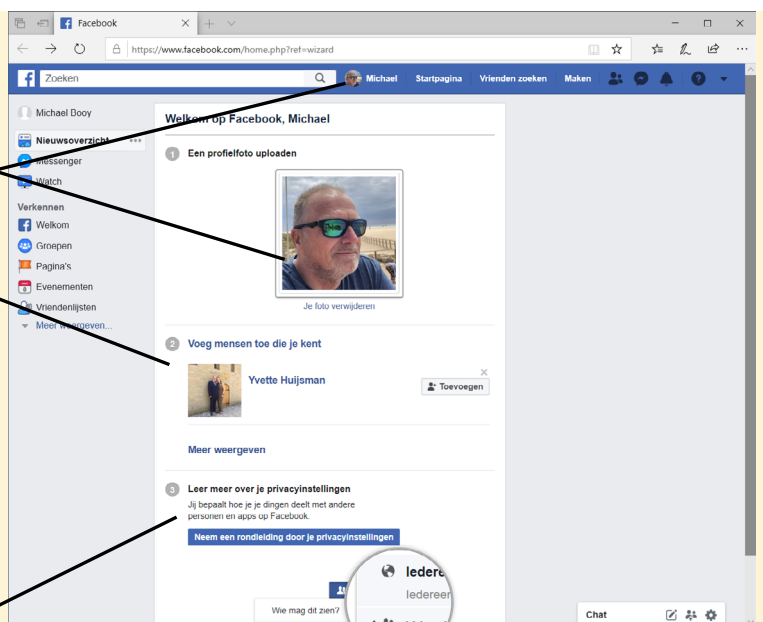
Facebook

https://www.facebook.com/home.php?ref=wizard

Zoeken

Michael Startpagina Vrienden zoeken Maken

Michael Booy

Nieuwsoverzicht

Messenger

Watch

Verkennen

Welkom

Groepen

Pagina's

Evenementen

Vriendenlijsten

Meer weergeven...

Welkom op Facebook, Michael

1 Een profielfoto uploaden

Je foto verwijderen

2 Voeg mensen toe die je kent

Yvette Huijsman

Toevoegen

Meer weergeven

3 Leer meer over je privacyinstellingen

Jij bepaalt hoe je je dingen deelt met andere personen en apps op Facebook.

Neem een rondleiding door je privacyinstellingen

Iedere

Iedereen

Wie mag dit zien?

Chat